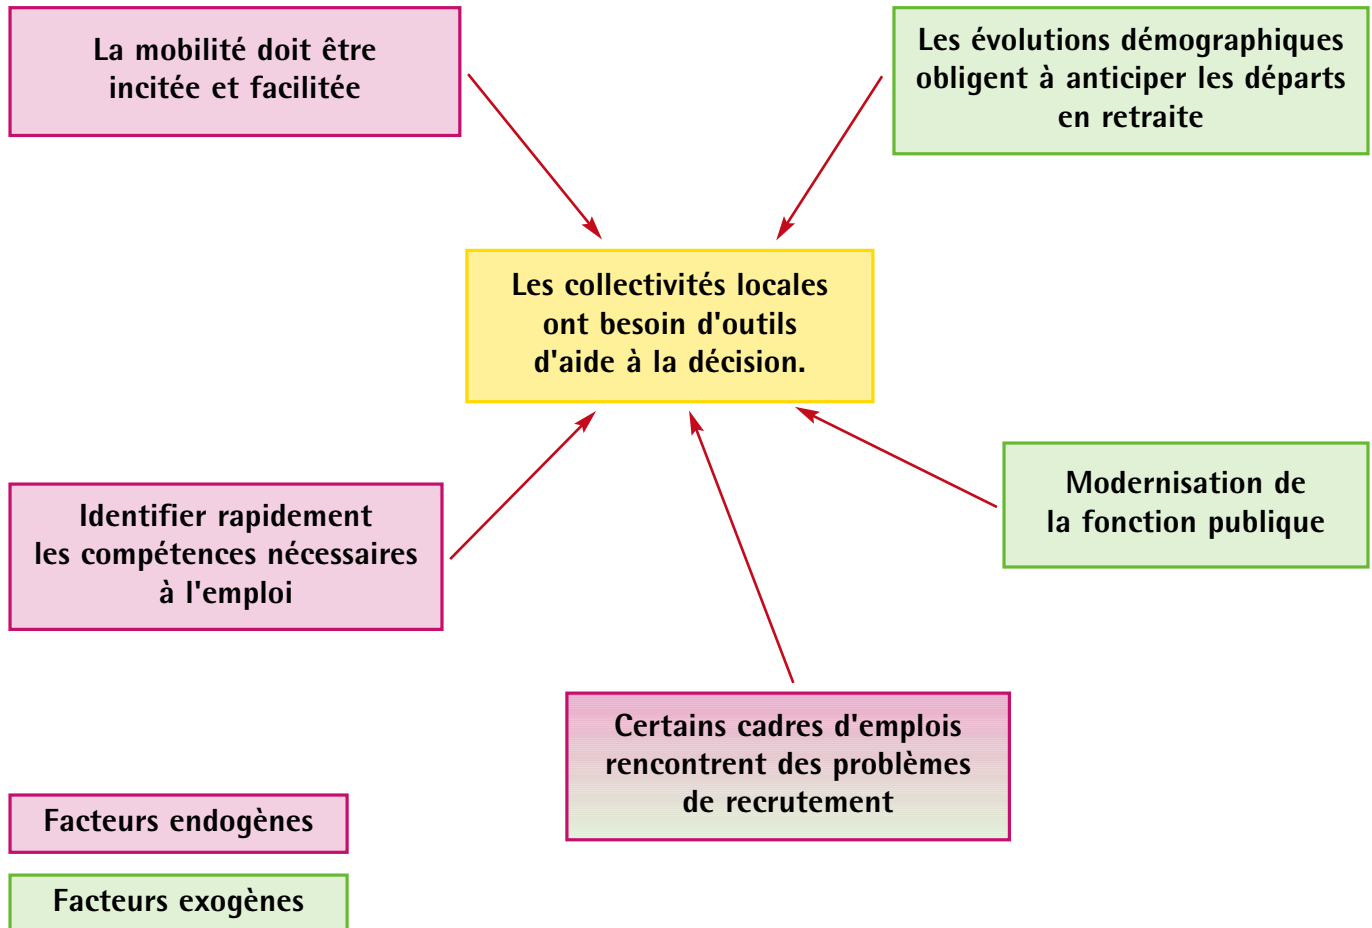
La mobilité doit être incitée et facilitée

Les évolutions démographiques obligent à anticiper les départs en retraite

Les collectivités locales ont besoin d'outils d'aide à la décision.

Identifier rapidement les compétences nécessaires à l'emploi

Modernisation de la fonction publique

Certains cadres d'emplois rencontrent des problèmes de recrutement

Facteurs endogènes

Facteurs exogènes